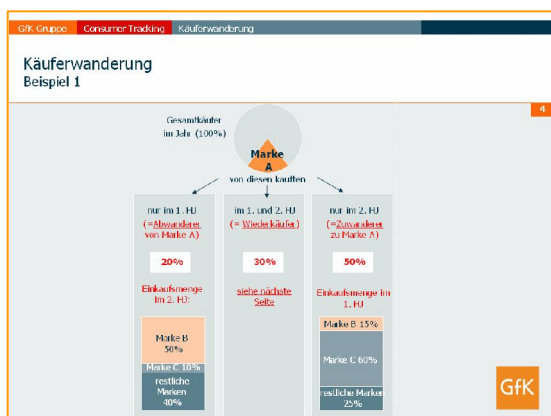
GfK Gruppe | Consumer Tracking | Käuferwanderung

Käuferwanderung
Beispiel 1

4

Gesamtkäufer im Jahr (100%)

Marke A

von diesen kauften

nur im 1. HJ
(=Abwanderer von Marke A)

20%

Einkaufsmenge im 2. HJ:

Marke B 50%

Marke C 10%

restliche Marken 40%

im 1. und 2. HJ
(= Wiederkäufer)

30%

siehe nächste Seite

nur im 2. HJ
(=Zuwanderer zu Marke A)

50%

Einkaufsmenge im 1. HJ

Marke B 15%

Marke C 60%

restliche Marken 25%

GfK